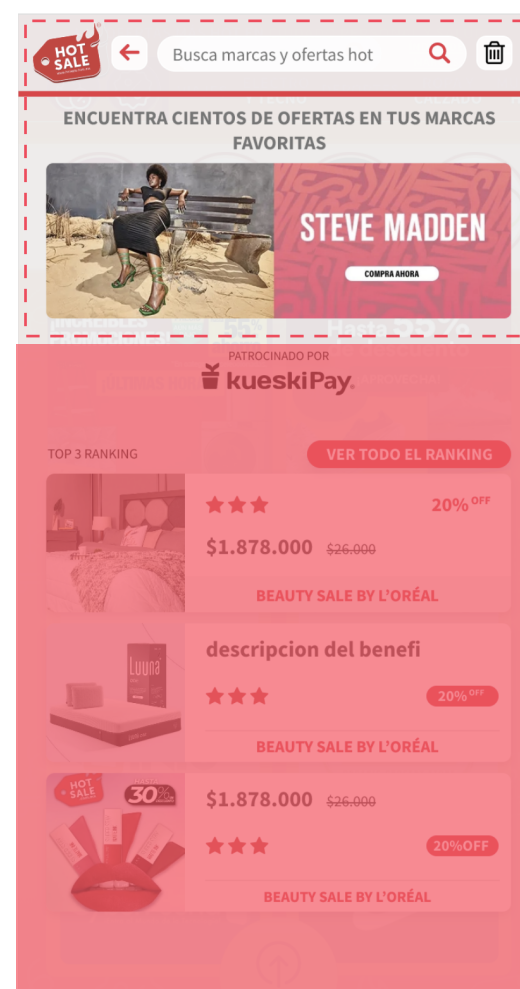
HOT SALE

Busca marcas y ofertas hot

ENCUENTRA CIENTOS DE OFERTAS EN TUS MARCAS FAVORITAS

STEVE MADDEN

COMPRA AHORA

PATROCINADO POR

kueskiPay

TOP 3 RANKING

VER TODO EL RANKING

20% OFF

$1.878.000 $26.000

BEAUTY SALE BY L'ORÉAL

descripcion del benefi

20% OFF

BEAUTY SALE BY L'ORÉAL

HOT SALE

30%

$1.878.000 $26.000

20%OFF

BEAUTY SALE BY L'ORÉAL